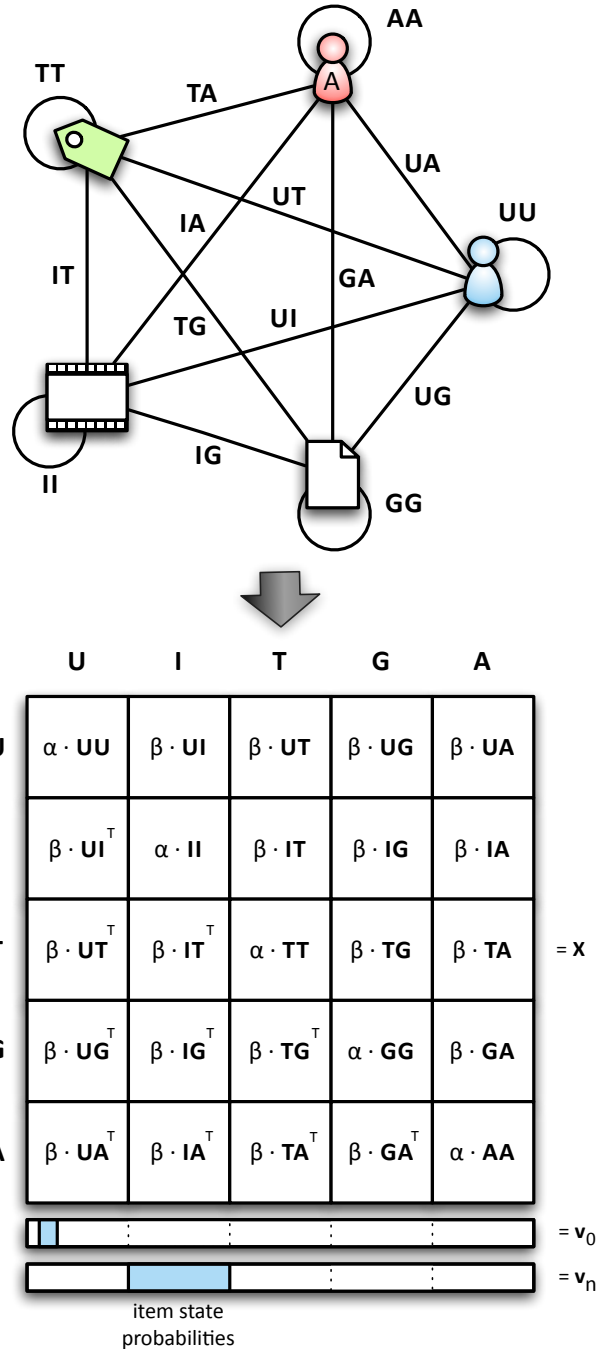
AA

TT

TA

A

UA

UT

UU

IA

IT

GA

UI

TG

UG

IG

II

GG

U I T G A

| U | $\alpha \cdot$ UU | $\beta \cdot$ UI | $\beta \cdot$ UT | $\beta \cdot$ UG | $\beta \cdot$ UA |
|---|---|---|---|---|---|
| I | $\beta \cdot$ UI$^T$ | $\alpha \cdot$ II | $\beta \cdot$ IT | $\beta \cdot$ IG | $\beta \cdot$ IA |
| T | $\beta \cdot$ UT$^T$ | $\beta \cdot$ IT$^T$ | $\alpha \cdot$ TT | $\beta \cdot$ TG | $\beta \cdot$ TA |
| G | $\beta \cdot$ UG$^T$ | $\beta \cdot$ IG$^T$ | $\beta \cdot$ TG$^T$ | $\alpha \cdot$ GG | $\beta \cdot$ GA |
| A | $\beta \cdot$ UA$^T$ | $\beta \cdot$ IA$^T$ | $\beta \cdot$ TA$^T$ | $\beta \cdot$ GA$^T$ | $\alpha \cdot$ AA |

= X

= $\mathbf{v}_0$

= $\mathbf{v}_n$

item state probabilities